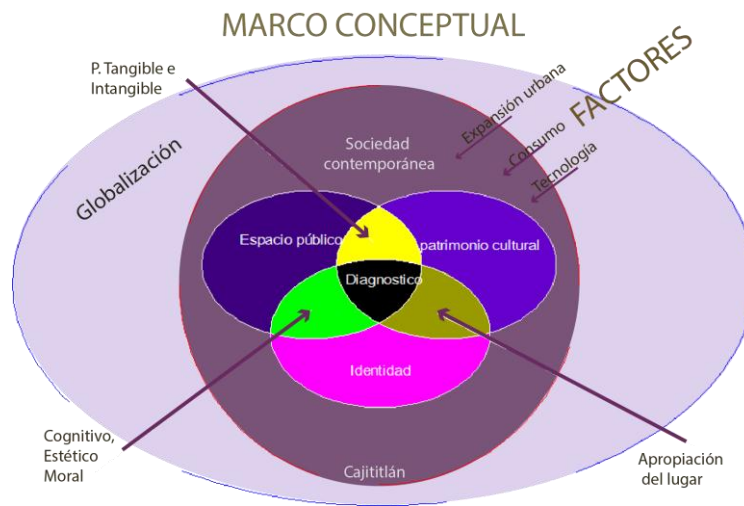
MARCO CONCEPTUAL

P. Tangible e Intangible

FACTORES

Expansión urbana

Consumo

Tecnología

Globalización

Sociedad contemporánea

Espacio público

patrimonio cultural

Diagnostico

Identidad

Cognitivo, Estético Moral

Apropiación del lugar

Cajititlán